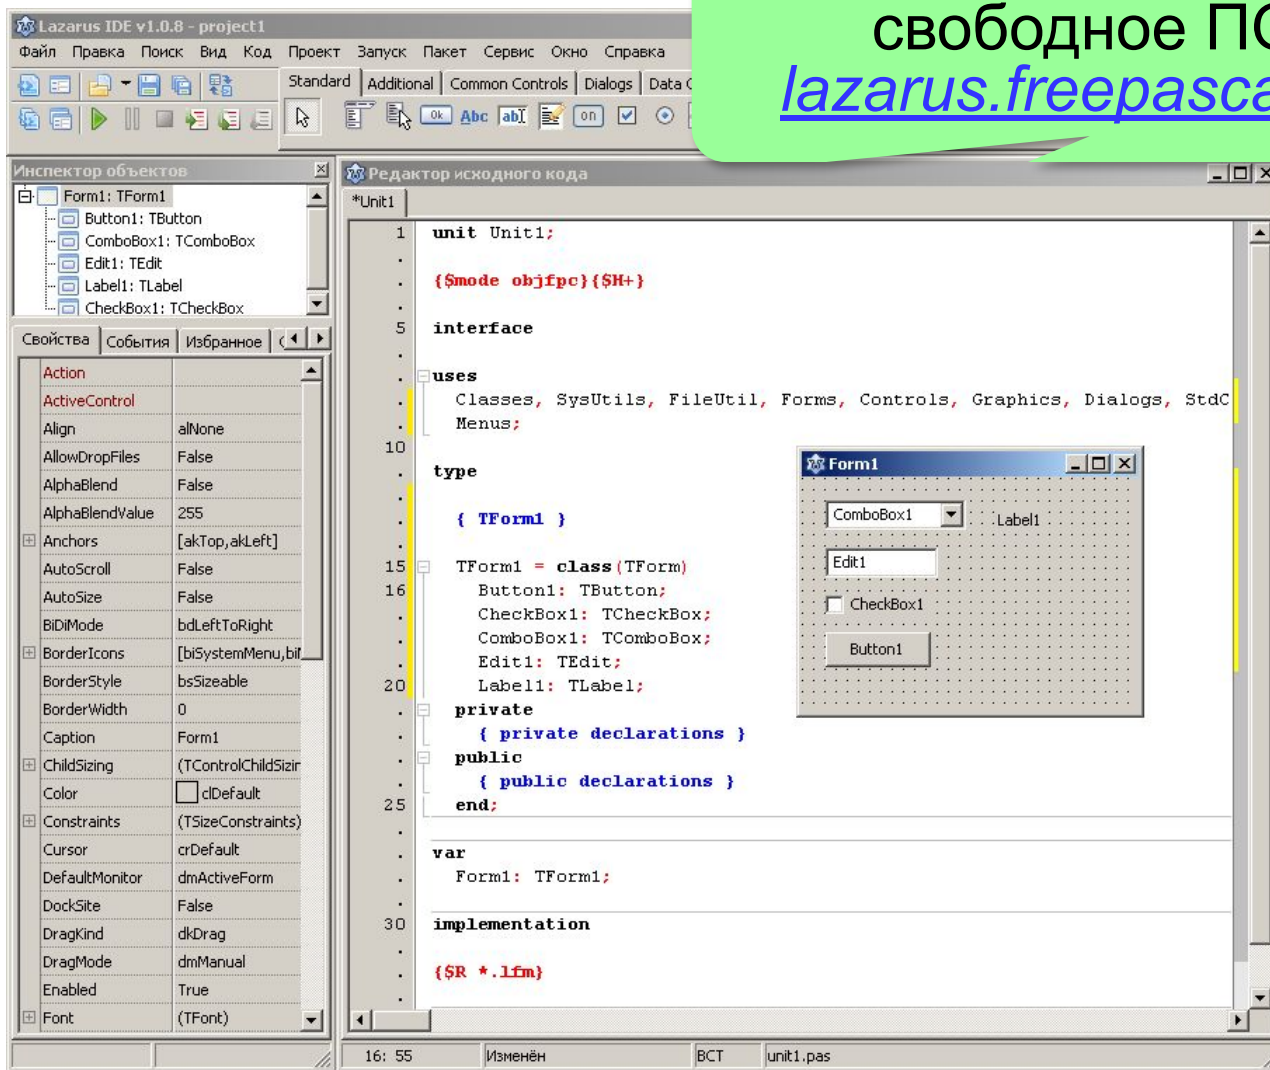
Lazarus IDE v1.0.8 - project1

Файл Правка Поиск Вид Код Проект Запуск Пакет Сервис Окно Справка

Standard | Additional | Common Controls | Dialogs | Data C

свободное ПО
lazarus.freepasca

Инспектор объектов

Form1: TForm1
Button1: TButton
ComboBox1: TComboBox
Edit1: TEdit
Label1: TLabel
CheckBox1: TCheckBox

Свойства | События | Избранное

| | |
|---|---|
| Action | |
| ActiveControl | |
| Align | alNone |
| AllowDropFiles | False |
| AlphaBlend | False |
| AlphaBlendValue | 255 |
| Anchors | [akTop,akLeft] |
| AutoScroll | False |
| AutoSize | False |
| BiDiMode | bdLeftToRight |
| BorderIcons | [biSystemMenu,bi |
| BorderStyle | bsSizeable |
| BorderWidth | 0 |
| Caption | Form1 |
| ChildSizing | (TControlChildSizir |
| Color | clDefault |
| Constraints | (TSizeConstraints) |
| Cursor | crDefault |
| DefaultMonitor | dmActiveForm |
| DockSite | False |
| DragKind | dkDrag |
| DragMode | dmManual |
| Enabled | True |
| Font | (TFont) |

Редактор исходного кода

*Unit1

1 unit Unit1;

{$mode objfpc}{$H+}

5 interface

uses
Classes, SysUtils, FileUtil, Forms, Controls, Graphics, Dialogs, StdC
Menus;

10

type

{ TForm1 }

15 TForm1 = class(TForm)
16 Button1: TButton;
CheckBox1: TCheckBox;
ComboBox1: TComboBox;
Edit1: TEdit;
20 Label1: TLabel;
private
{ private declarations }
public
{ public declarations }
25 end;

var
Form1: TForm1;

30 implementation

{$R *.lfm}

Form1

ComboBox1
Label1
Edit1
CheckBox1
Button1

16: 55 Изменён ВСТ unit1.pas